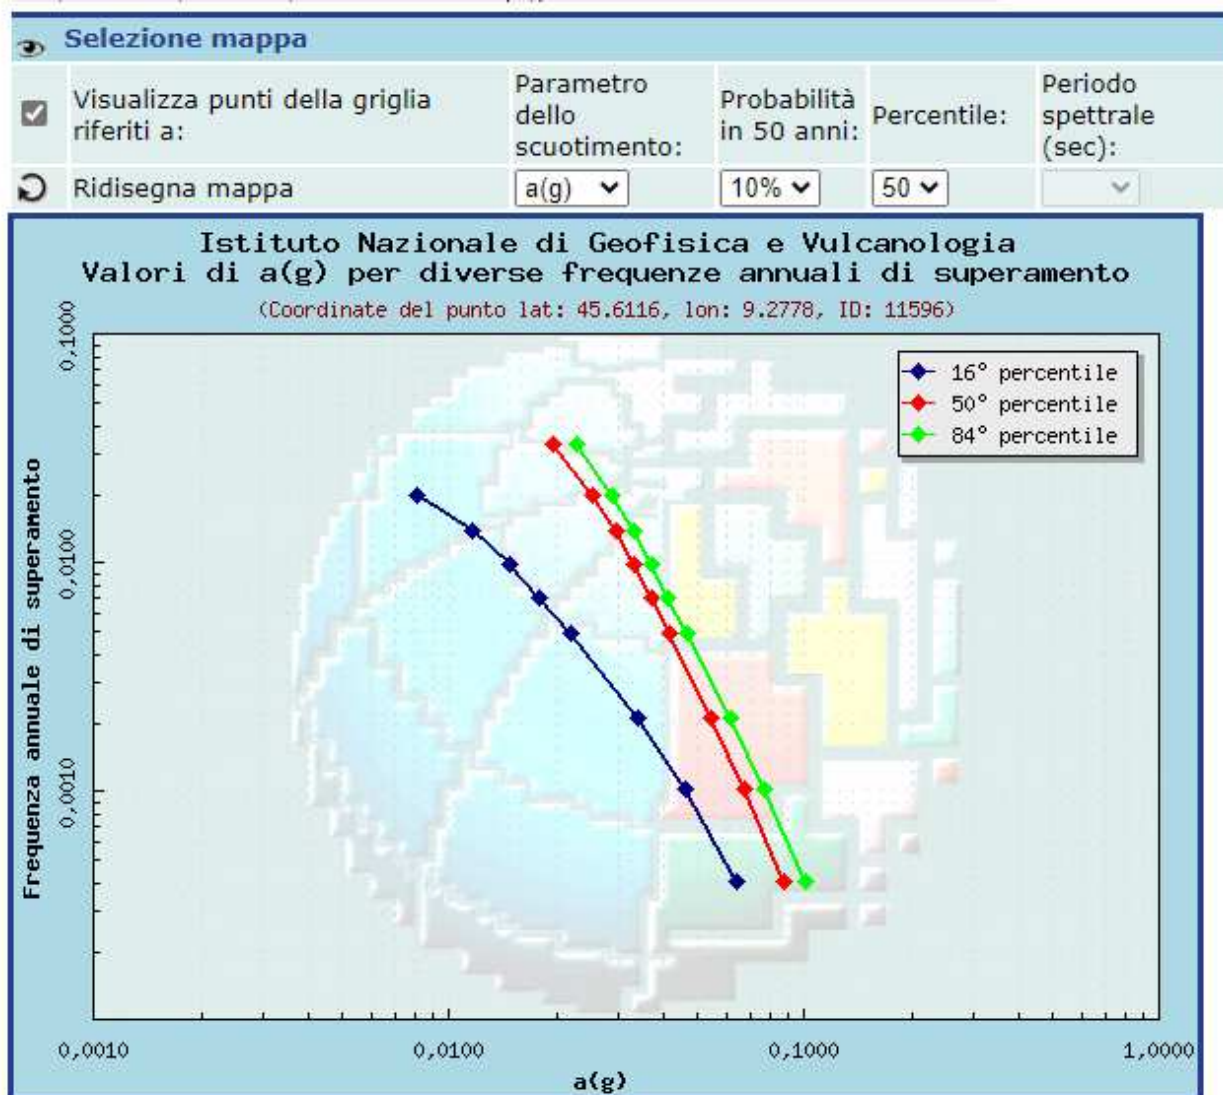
Selezione mappa

| | Visualizza punti della griglia riferiti a: | Parametro dello scuotimento: | Probabilità in 50 anni: | Percentile: | Periodo spettrale (sec): |
|---|---|---|---|---|---|
| | Ridisegna mappa | a(g) | 10% | 50 | |

Istituto Nazionale di Geofisica e Vulcanologia
Valori di a(g) per diverse frequenze annuali di superamento
(Coordinate del punto lat: 45.6116, lon: 9.2778, ID: 11596)

16° percentile
50° percentile
84° percentile

Frequenza annuale di superamento

0,1000
0,0100
0,0010

0,0010
0,0100
0,1000
1,0000

a(g)